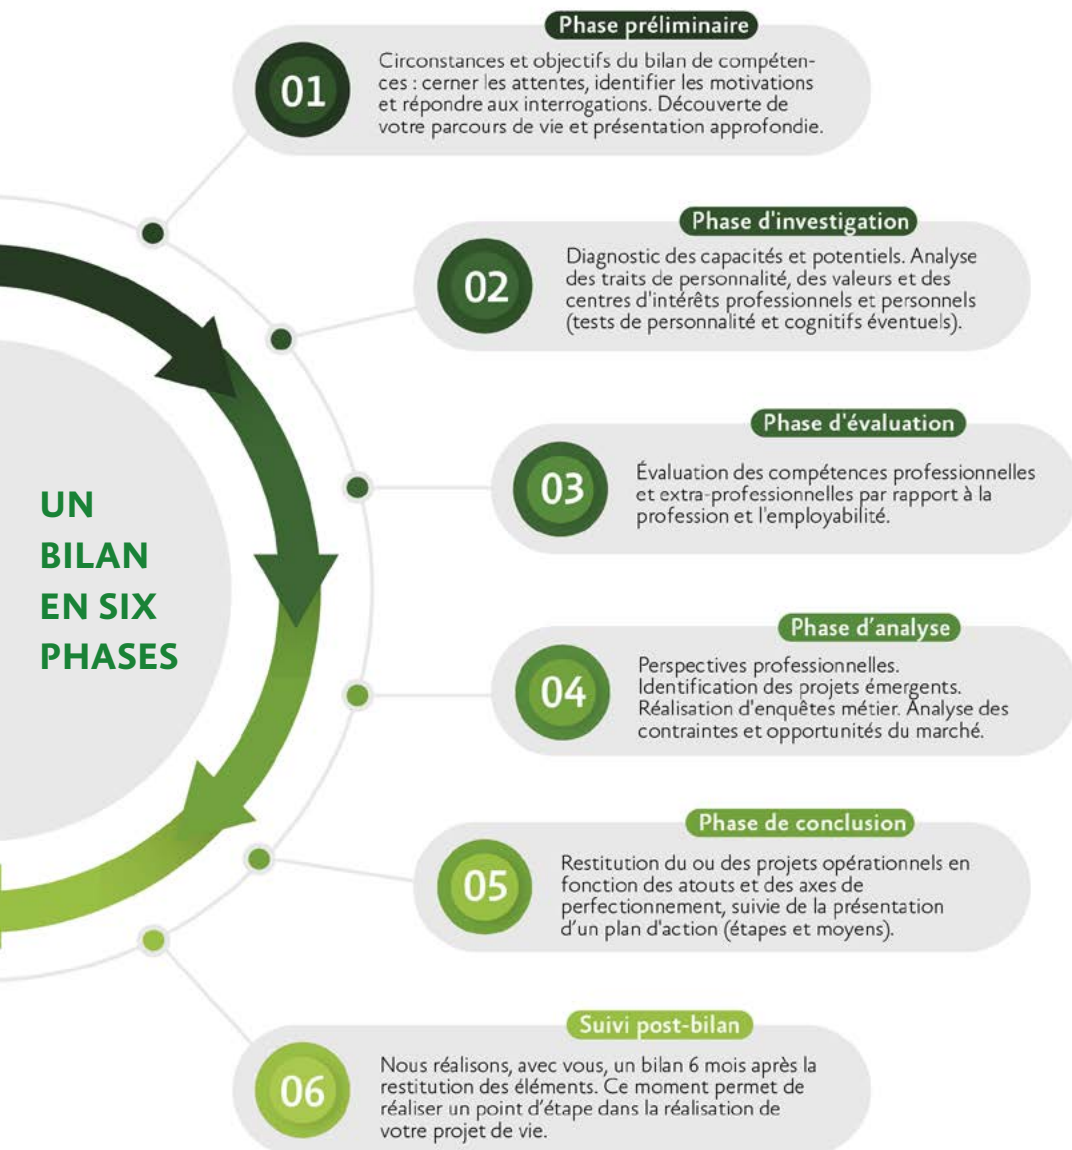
UN BILAN EN SIX PHASES

Phase préliminaire

01

Circonstances et objectifs du bilan de compétences : cerner les attentes, identifier les motivations et répondre aux interrogations. Découverte de votre parcours de vie et présentation approfondie.

Phase d'investigation

02

Diagnostic des capacités et potentiels. Analyse des traits de personnalité, des valeurs et des centres d'intérêts professionnels et personnels (tests de personnalité et cognitifs éventuels).

Phase d'évaluation

03

Évaluation des compétences professionnelles et extra-professionnelles par rapport à la profession et l'employabilité.

Phase d'analyse

04

Perspectives professionnelles. Identification des projets émergents. Réalisation d'enquêtes métier. Analyse des contraintes et opportunités du marché.

Phase de conclusion

05

Restitution du ou des projets opérationnels en fonction des atouts et des axes de perfectionnement, suivie de la présentation d'un plan d'action (étapes et moyens).

Suivi post-bilan

06

Nous réalisons, avec vous, un bilan 6 mois après la restitution des éléments. Ce moment permet de réaliser un point d'étape dans la réalisation de votre projet de vie.